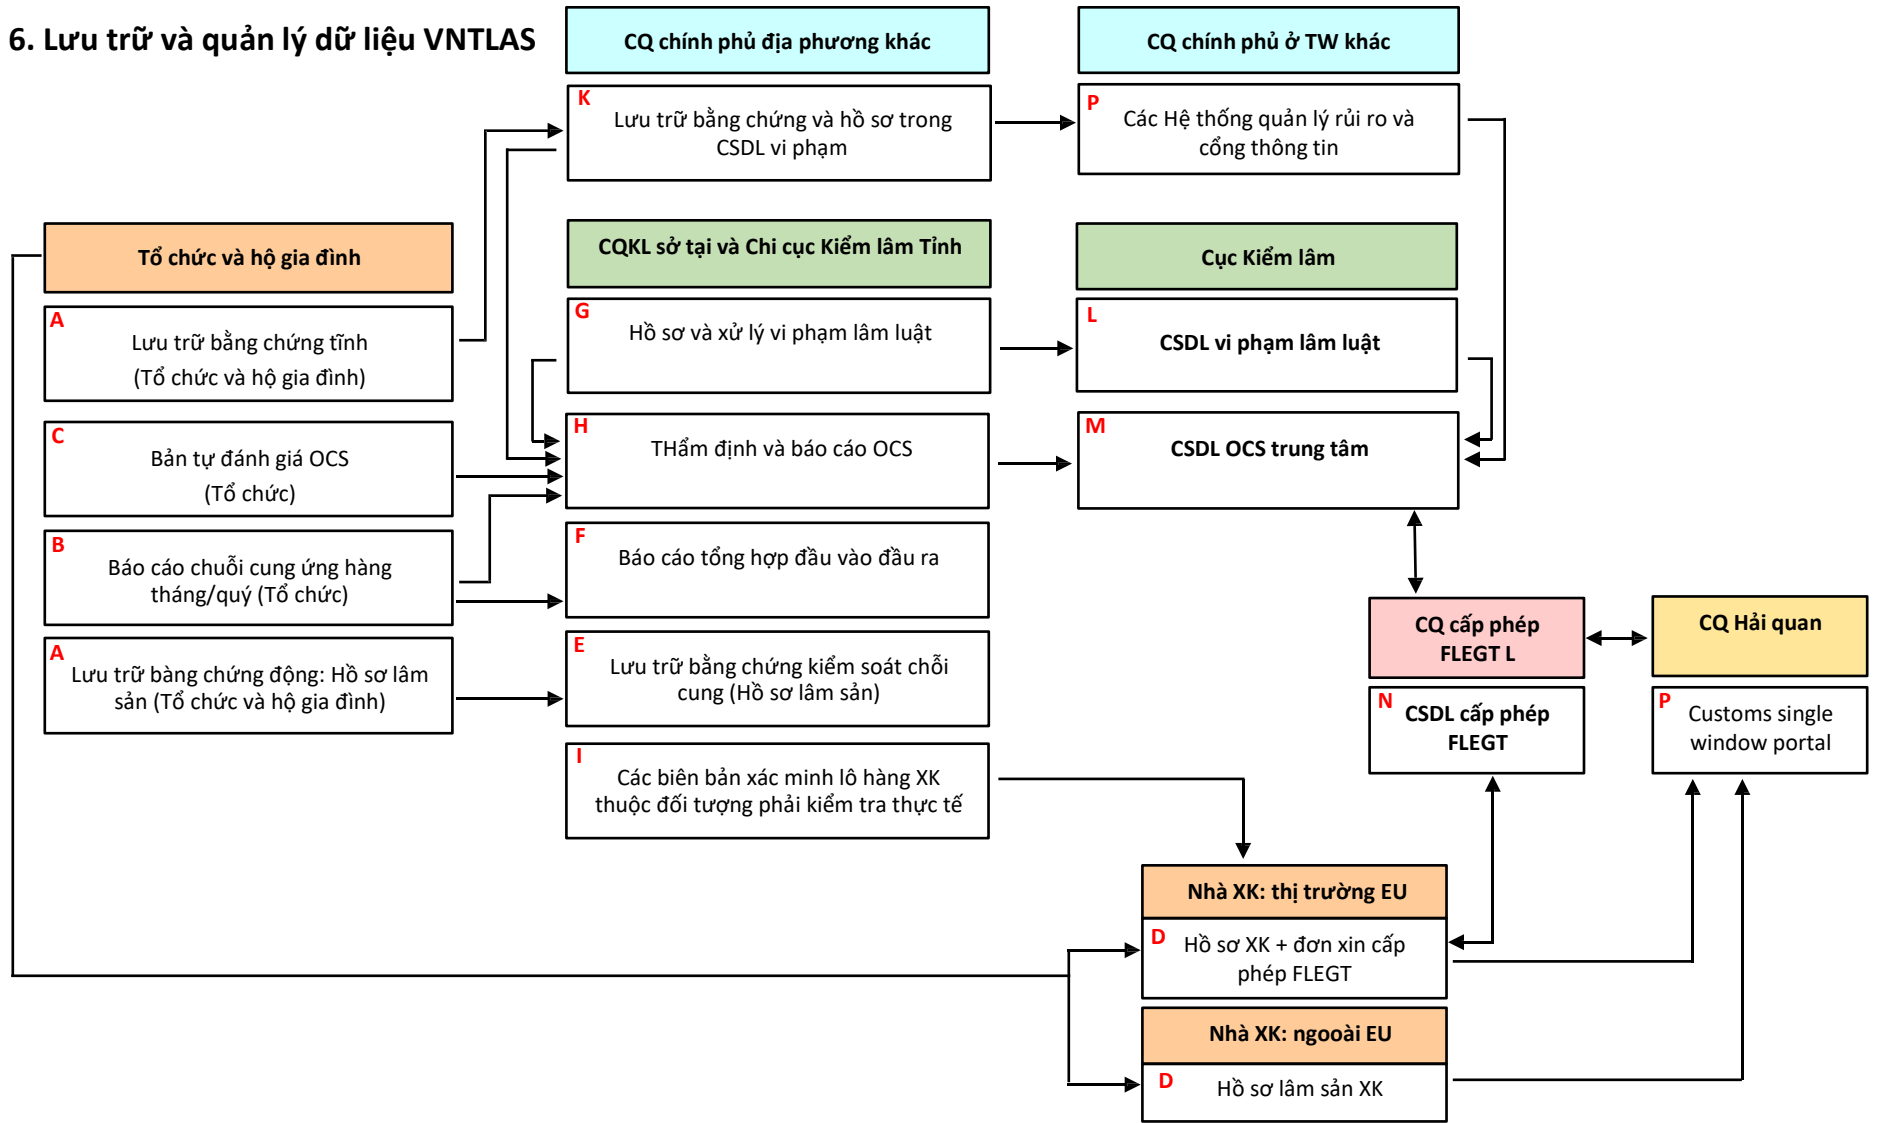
6. Lưu trữ và quản lý dữ liệu VNTLAS

CQ chính phủ địa phương khác

CQ chính phủ ở TW khác

K
Lưu trữ bằng chứng và hồ sơ trong CSDL vi phạm

P
Các Hệ thống quản lý rủi ro và cổng thông tin

Tổ chức và hộ gia đình

CQKL sở tại và Chi cục Kiểm lâm Tỉnh

Cục Kiểm lâm

A
Lưu trữ bằng chứng tĩnh
(Tổ chức và hộ gia đình)

G
Hồ sơ và xử lý vi phạm lâm luật

L
CSDL vi phạm lâm luật

C
Bản tự đánh giá OCS
(Tổ chức)

H
THẩm định và báo cáo OCS

M
CSDL OCS trung tâm

B
Báo cáo chuỗi cung ứng hàng tháng/quý (Tổ chức)

F
Báo cáo tổng hợp đầu vào đầu ra

CQ cấp phép FLEGT L

CQ Hải quan

A
Lưu trữ bàng chứng động: Hồ sơ lâm sản (Tổ chức và hộ gia đình)

E
Lưu trữ bằng chứng kiểm soát chỗi cung (Hồ sơ lâm sản)

N
CSDL cấp phép FLEGT

P
Customs single window portal

I
Các biên bản xác minh lô hàng XK thuộc đối tượng phải kiểm tra thực tế

Nhà XK: thị trường EU

D
Hồ sơ XK + đơn xin cấp phép FLEGT

Nhà XK: ngooài EU

D
Hồ sơ lâm sản XK